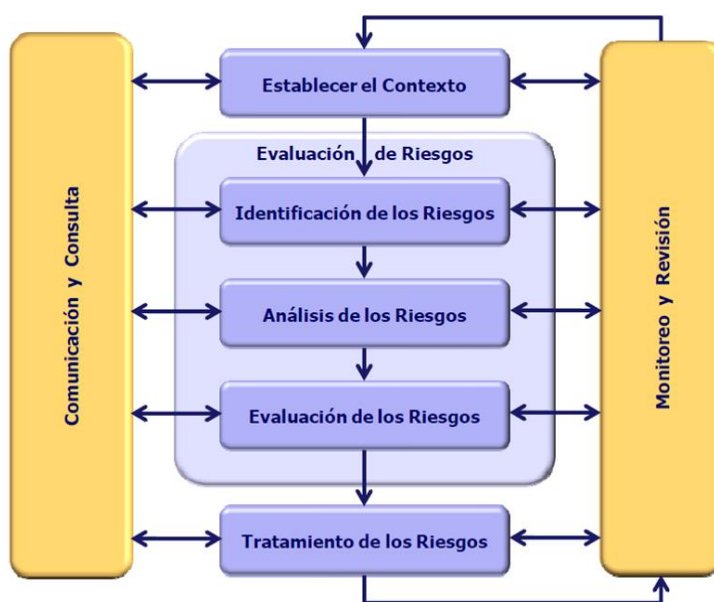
Comunicación y Consulta

Establecer el Contexto

Evaluación de Riesgos

Identificación de los Riesgos

Análisis de los Riesgos

Evaluación de los Riesgos

Tratamiento de los Riesgos

Monitoreo y Revisión